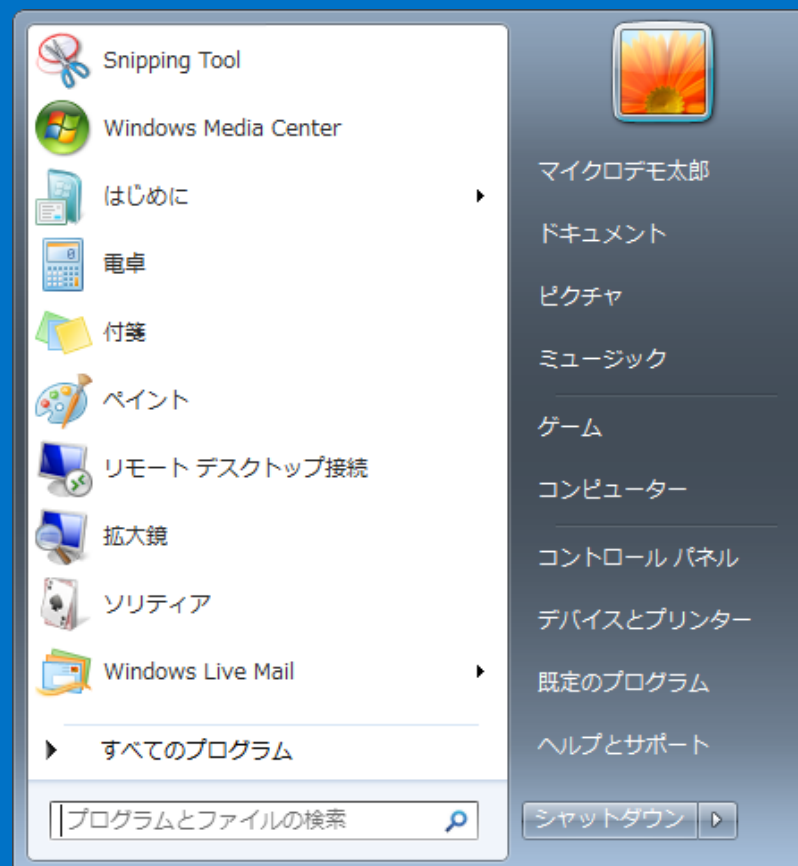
Snipping Tool
Windows Media Center
はじめに
電卓
付箋
ペイント
リモート デスクトップ接続
拡大鏡
ソリティア
Windows Live Mail
すべてのプログラム
プログラムとファイルの検索

マイクロデモ太郎
ドキュメント
ピクチャ
ミュージック
ゲーム
コンピューター
コントロール パネル
デバイスとプリンター
既定のプログラム
ヘルプとサポート
シャットダウン